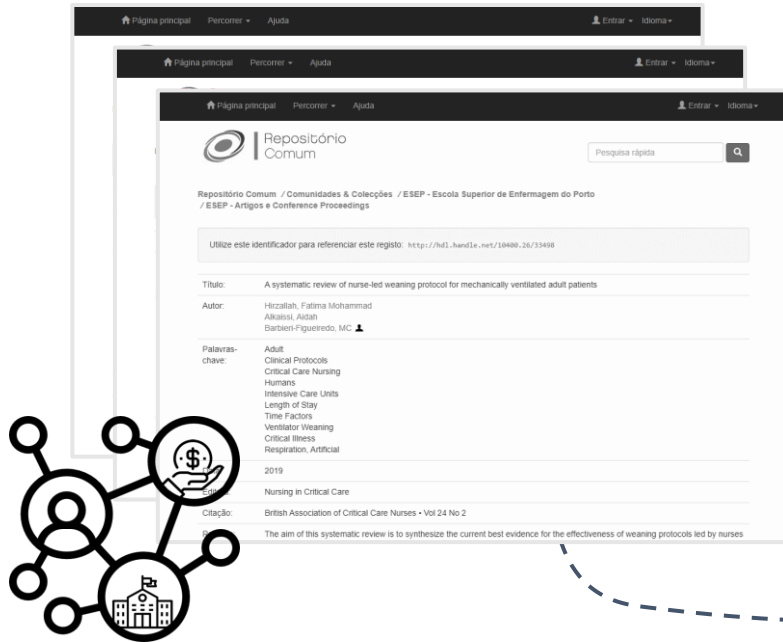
Página principal Percorrer Ajuda Entrar Idioma

Página principal Percorrer Ajuda Entrar Idioma

Página principal Percorrer Ajuda Entrar Idioma

Repositório Comum

Pesquisa rápida

Repositório Comum / Comunidades & Colecções / ESEP - Escola Superior de Enfermagem do Porto / ESEP - Artigos e Conference Proceedings

Utilize este identificador para referenciar este registo: http://hdl.handle.net/10400.26/33498

| | |
|---|---|
| Título: | A systematic review of nurse-led weaning protocol for mechanically ventilated adult patients |
| Autor: | Hirzallah, Fatima Mohammad<br>Alkaissi, Aidah<br>Barbieri-Figueiredo, MC |
| Palavras-chave: | Adult<br>Clinical Protocols<br>Critical Care Nursing<br>Humans<br>Intensive Care Units<br>Length of Stay<br>Time Factors<br>Ventilator Weaning<br>Critical Illness<br>Respiration, Artificial |
| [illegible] | 2019 |
| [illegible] | Nursing in Critical Care |
| Citação: | British Association of Critical Care Nurses • Vol 24 No 2 |
| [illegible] | The aim of this systematic review is to synthesize the current best evidence for the effectiveness of weaning protocols led by nurses |

$